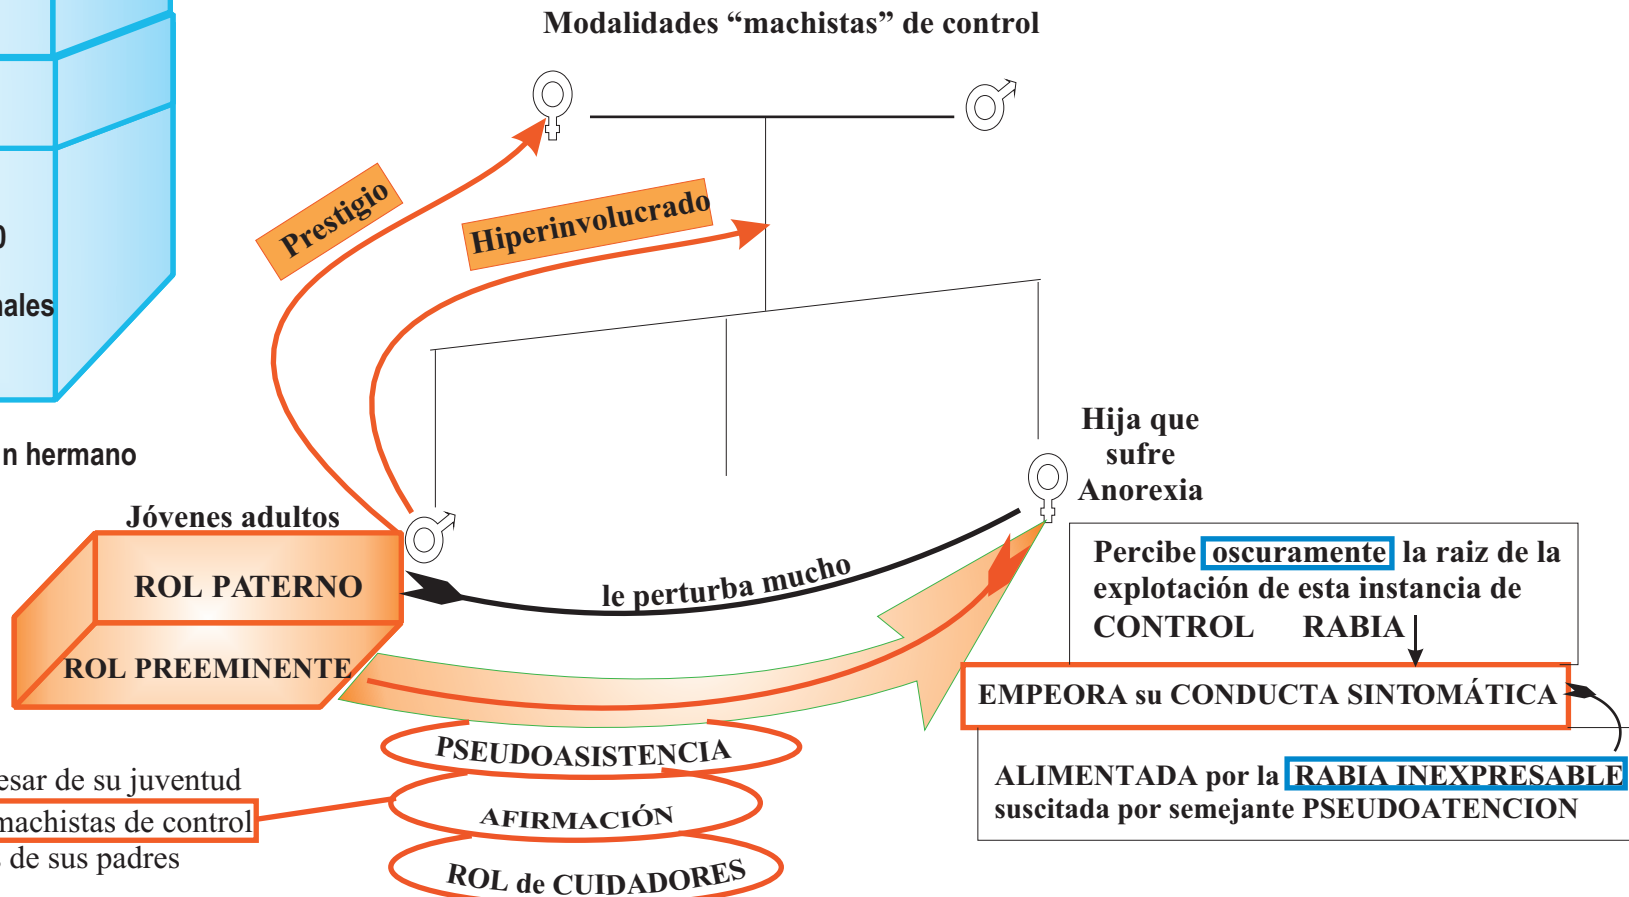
Modalidades “machistas” de control

Prestigio

Hiperinvolucrado

)

ales

n hermano

Hija que sufre Anorexia

Jóvenes adultos

ROL PATERNO

ROL PREEMINENTE

le perturba mucho

Percibe oscuramente la raiz de la explotación de esta instancia de CONTROL RABIA

EMPEORA su CONDUCTA SINTOMÁTICA

ALIMENTADA por la RABIA INEXPRESABLE suscitada por semejante PSEUDOATENCION

PSEUDOASISTENCIA

AFIRMACIÓN

ROL de CUIDADORES

esar de su juventud

machistas de control

de sus padres